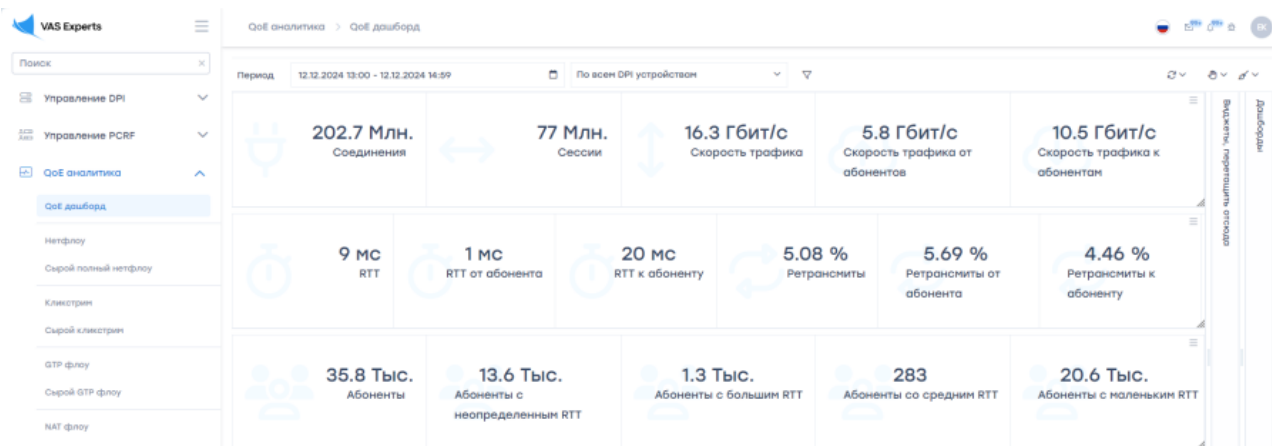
VAS Experts

Поиск

Управление DPI

Управление PCRF

QoE аналитика

QoE дашборд

Нетфлоу

Сырой полный нетфлоу

Кликстрим

Сырой кликстрим

GTP флоу

Сырой GTP флоу

NAT флоу

QoE аналитика > QoE дашборд

EK

Период 12.12.2024 13:00 - 12.12.2024 14:59

По всем DPI устройствам

202.7 Млн.
Соединения

77 Млн.
Сессии

16.3 Гбит/с
Скорость трафика

5.8 Гбит/с
Скорость трафика от абонентов

10.5 Гбит/с
Скорость трафика к абонентам

9 мс
RTT

1 мс
RTT от абонента

20 мс
RTT к абоненту

5.08 %
Ретрансмиты

5.69 %
Ретрансмиты от абонента

4.46 %
Ретрансмиты к абоненту

35.8 Тыс.
Абоненты

13.6 Тыс.
Абоненты с неопределенным RTT

1.3 Тыс.
Абоненты с большим RTT

283
Абоненты со средним RTT

20.6 Тыс.
Абоненты с маленьким RTT

Виджеты, перетащить отсюда

Дашборды